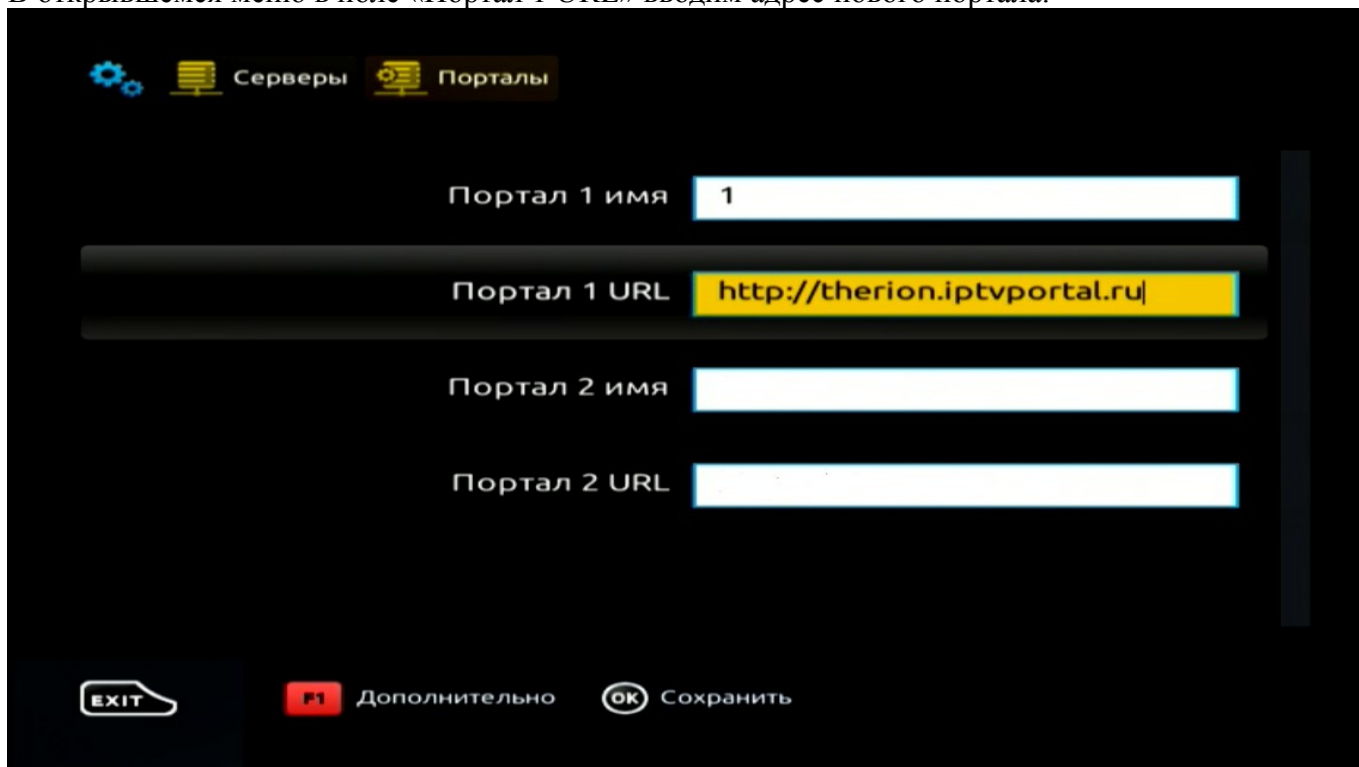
В открывшемся меню в поле «Портал 1 URL» вводим адрес нового портала.

Серверы Порталы

Портал 1 имя 1

Портал 1 URL http://therion.iptvportal.ru

Портал 2 имя

Портал 2 URL

EXIT F1 Дополнительно OK Сохранить